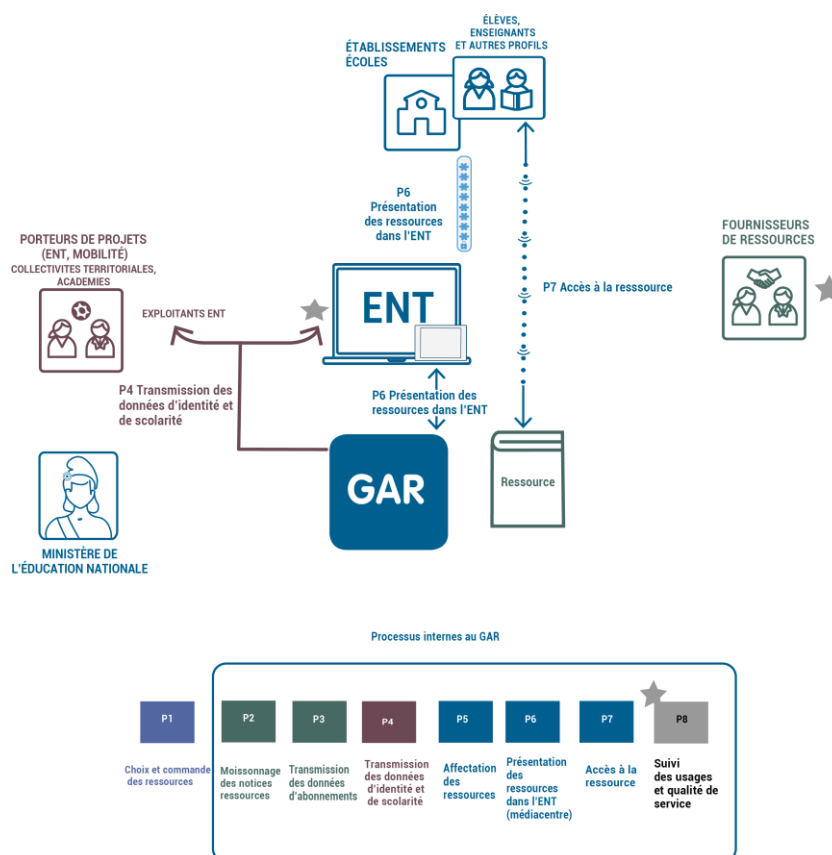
ÉTABLISSEMENTS ÉCOLES

ÉLÈVES, ENSEIGNANTS ET AUTRES PROFILS

P6 Présentation des ressources dans l'ENT

FOURNISSEURS DE RESSOURCES

PORTEURS DE PROJETS (ENT, MOBILITÉ) COLLECTIVITES TERRITORIALES, ACADEMIES

EXPLOITANTS ENT

ENT

P7 Accès à la resssource

P4 Transmission des données d'identité et de scolarité

P6 Présentation des ressources dans l'ENT

GAR

Ressource

MINISTÈRE DE L'ÉDUCATION NATIONALE

Processus internes au GAR

| P1 | P2 | P3 | P4 | P5 | P6 | P7 | P8 |
|---|---|---|---|---|---|---|---|
| Choix et commande des ressources | Moissonnage des notices ressources | Transmission des données d'abonnements | Transmission des données d'identité et de scolarité | Affectation des ressources | Présentation des ressources dans l'ENT (médiacentre) | Accès à la ressource | Suivi des usages et qualité de service |